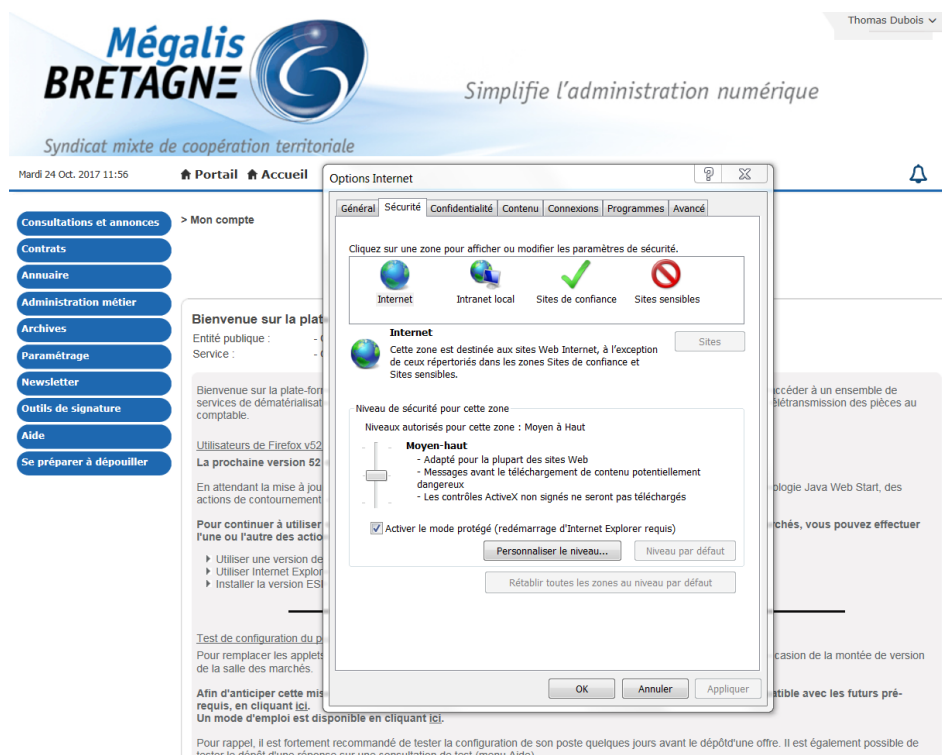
Thomas Dubois

Mégalis BRETAGNE

Simplifie l'administration numérique

Syndicat mixte de coopération territoriale

Mardi 24 Oct. 2017 11:56

Portail Accueil

Consultations et annonces
Contrats
Annuaire
Administration métier
Archives
Paramétrage
Newsletter
Outils de signature
Aide
Se préparer à dépouiller

> Mon compte

Bienvenue sur la plat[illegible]
Entité publique : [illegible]
Service : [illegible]

Bienvenue sur la plate-for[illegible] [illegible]ccéder à un ensemble de services de dématérialisat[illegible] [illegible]élétransmission des pièces au comptable.

Utilisateurs de Firefox v52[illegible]
La prochaine version 52 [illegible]

En attendant la mise à jou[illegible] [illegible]ologie Java Web Start, des actions de contourneme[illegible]

Pour continuer à utiliser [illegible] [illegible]rchés, vous pouvez effectuer l'une ou l'autre des actio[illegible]

Utiliser une version de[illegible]
Utiliser Internet Explor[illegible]
Installer la version ES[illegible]

Test de configuration du p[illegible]
Pour remplacer les applets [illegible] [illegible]casion de la montée de version de la salle des marchés.

Afin d'anticiper cette mis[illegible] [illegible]atible avec les futurs pré-requis, en cliquant ici.
Un mode d'emploi est disponible en cliquant ici.

Pour rappel, il est fortement recommandé de tester la configuration de son poste quelques jours avant le dépôt d'une offre. Il est également possible de tester le dépôt d'une réponse sur une consultation de test (menu Aide).

Options Internet

Général | Sécurité | Confidentialité | Contenu | Connexions | Programmes | Avancé

Cliquez sur une zone pour afficher ou modifier les paramètres de sécurité.

Internet   Intranet local   Sites de confiance   Sites sensibles

Internet
Cette zone est destinée aux sites Web Internet, à l'exception de ceux répertoriés dans les zones Sites de confiance et Sites sensibles.

Sites

Niveau de sécurité pour cette zone
Niveaux autorisés pour cette zone : Moyen à Haut

Moyen-haut
- Adapté pour la plupart des sites Web
- Messages avant le téléchargement de contenu potentiellement dangereux
- Les contrôles ActiveX non signés ne seront pas téléchargés

Activer le mode protégé (redémarrage d'Internet Explorer requis)

Personnaliser le niveau...   Niveau par défaut

Rétablir toutes les zones au niveau par défaut

OK   Annuler   Appliquer